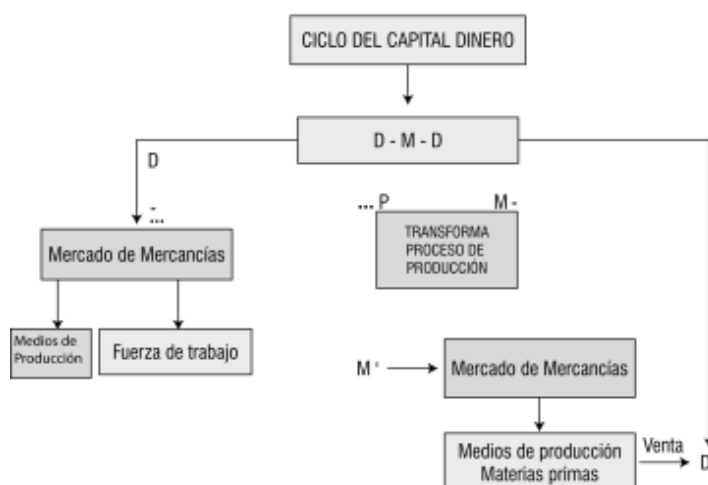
CICLO DEL CAPITAL DINERO

D - M - D

D

-
...

Mercado de Mercancías

Medios de Producción

Fuerza de trabajo

... P

M -

TRANSFORMA PROCESO DE PRODUCCIÓN

M '

Mercado de Mercancías

Medios de producción Materias primas

Venta

D